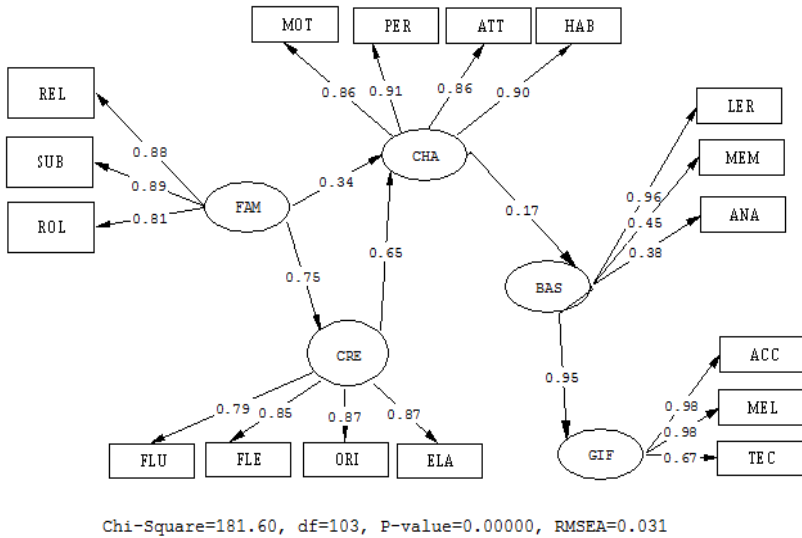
MOT
PER
ATT
HAB
REL
SUB
ROL
0.86
0.91
0.86
0.90
0.88
0.89
0.81
CHA
FAM
0.34
LER
MEM
ANA
0.96
0.45
0.38
0.17
0.65
0.75
BAS
CRE
0.95
0.79
0.85
0.87
0.87
ACC
MEL
TEC
0.98
0.98
0.67
GIF
FLU
FLE
ORI
ELA

Chi-Square=181.60, df=103, P-value=0.00000, RMSEA=0.031